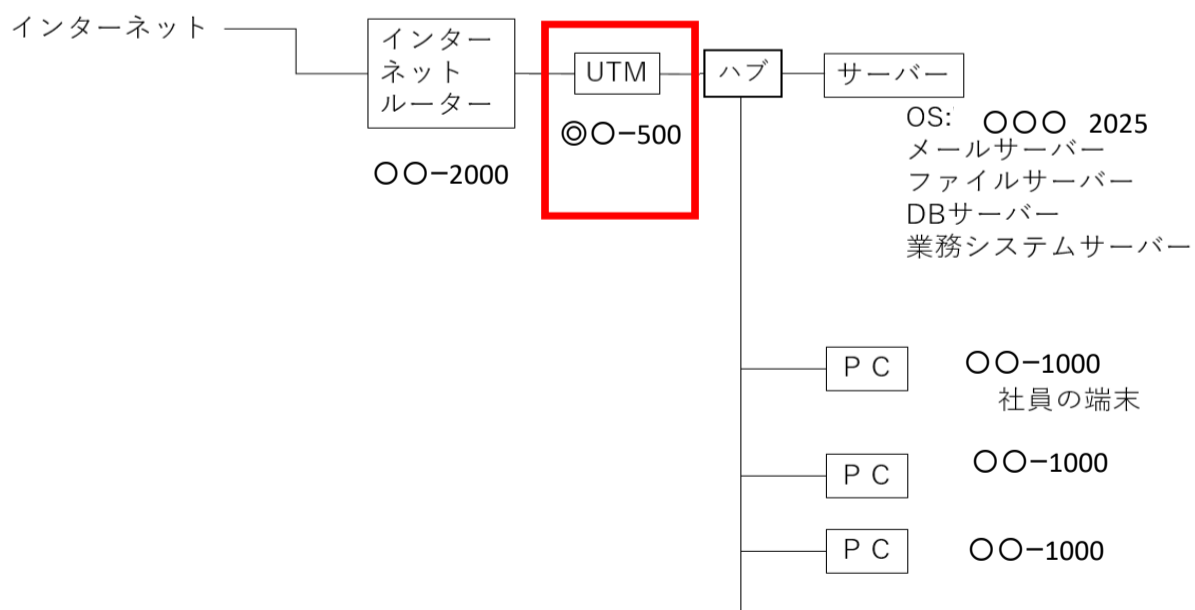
インターネット

インターネットルーター

〇〇−2000

UTM

◎〇−500

ハブ

サーバー

OS: 〇〇〇 2025
メールサーバー
ファイルサーバー
DBサーバー
業務システムサーバー

ＰＣ

〇〇−1000
社員の端末

ＰＣ

〇〇−1000

ＰＣ

〇〇−1000